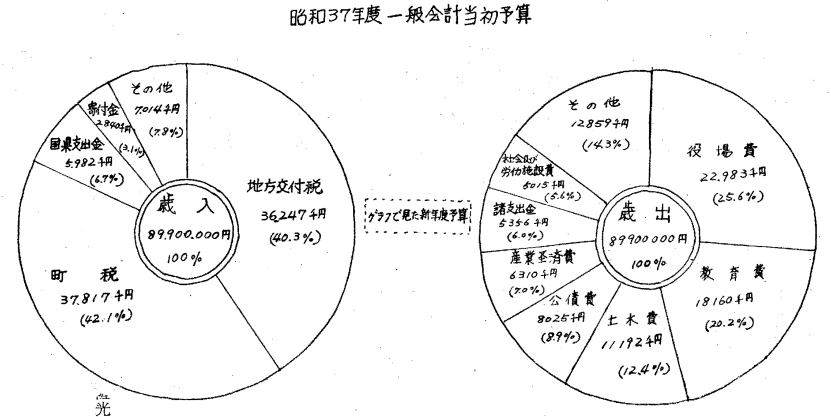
昭和37年度一般会計当初予算

その他
7014千円
(7.8%)

寄付金
2840千円
(3.1%)

国県支出金
5982千円
(6.7%)

町税
37817千円
(42.1%)

地方交付税
36247千円
(40.3%)

歳入
89900000円
100%

グラフで見た新年度予算

その他
12859千円
(14.3%)

社会及び労働施設費
5015千円
(5.6%)

諸支出金
5356千円
(6.0%)

産業経済費
6310千円
(7.0%)

公債費
8025千円
(8.9%)

土木費
11192千円
(12.4%)

役場費
22983千円
(25.6%)

教育費
18160千円
(20.2%)

歳出
89900000円
100%

光